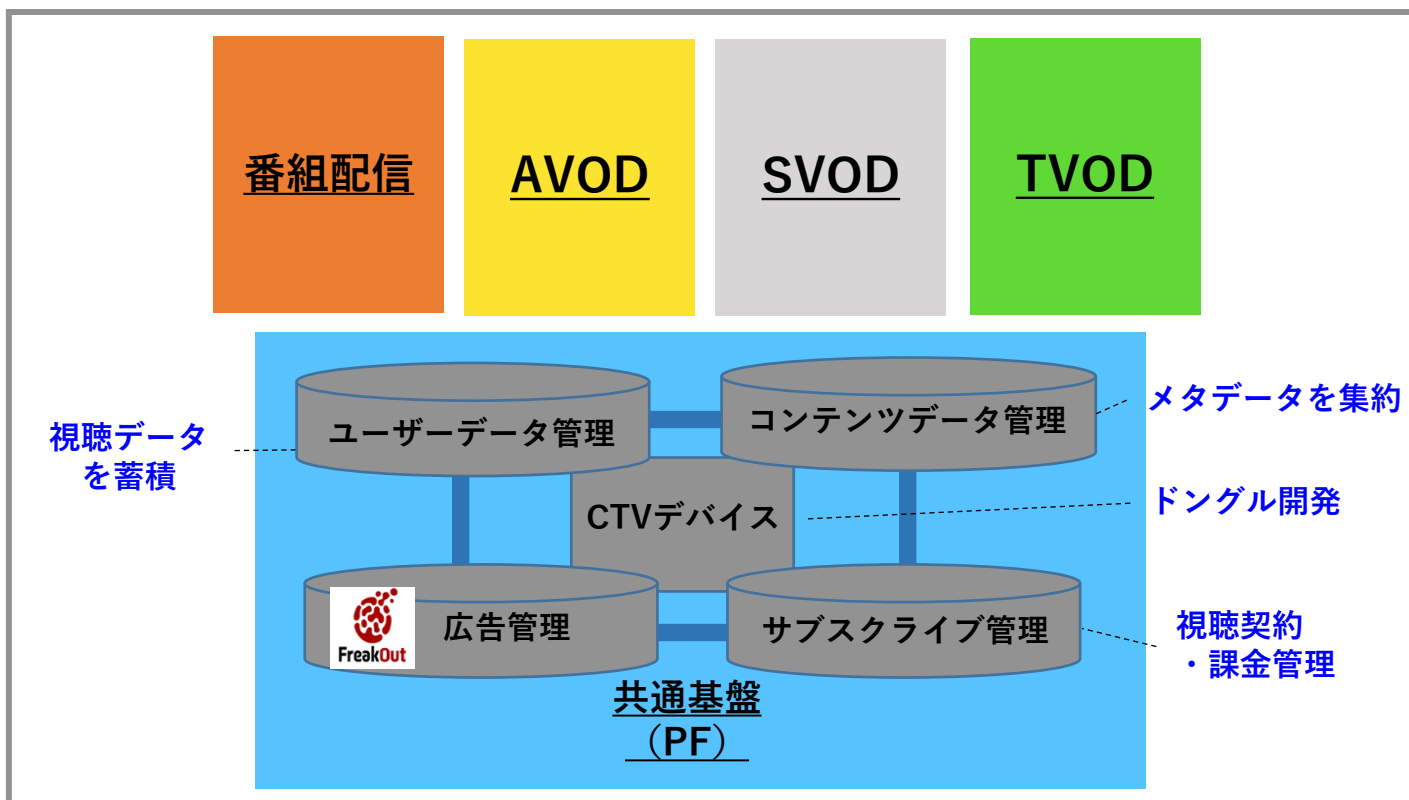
番組配信

AVOD

SVOD

TVOD

視聴データを蓄積

ユーザーデータ管理

コンテンツデータ管理

メタデータを集約

CTVデバイス

ドングル開発

FreakOut

広告管理

サブスクライブ管理

視聴契約・課金管理

共通基盤（PF）